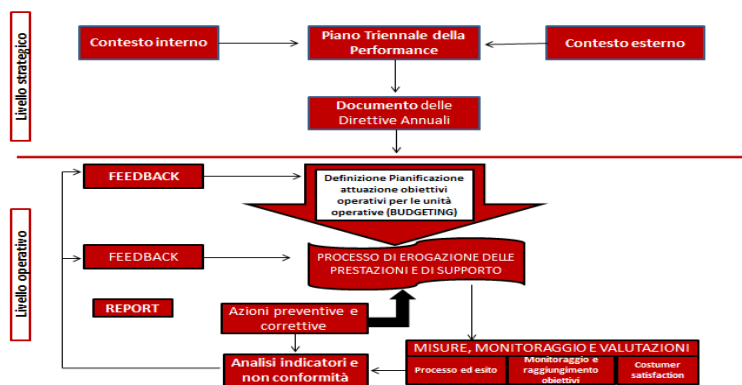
Livello strategico

Contesto interno

Piano Triennale della Performance

Contesto esterno

Documento delle Direttive Annuali

Livello operativo

FEEDBACK

Definizione Pianificazione attuazione obiettivi operativi per le unità operative (BUDGETING)

FEEDBACK

PROCESSO DI EROGAZIONE DELLE PRESTAZIONI E DI SUPPORTO

REPORT

Azioni preventive e correttive

MISURE, MONITORAGGIO E VALUTAZIONI

Analisi indicatori e non conformità

Processo ed esito

Monitoraggio e raggiungimento obiettivi

Costumer satisfaction